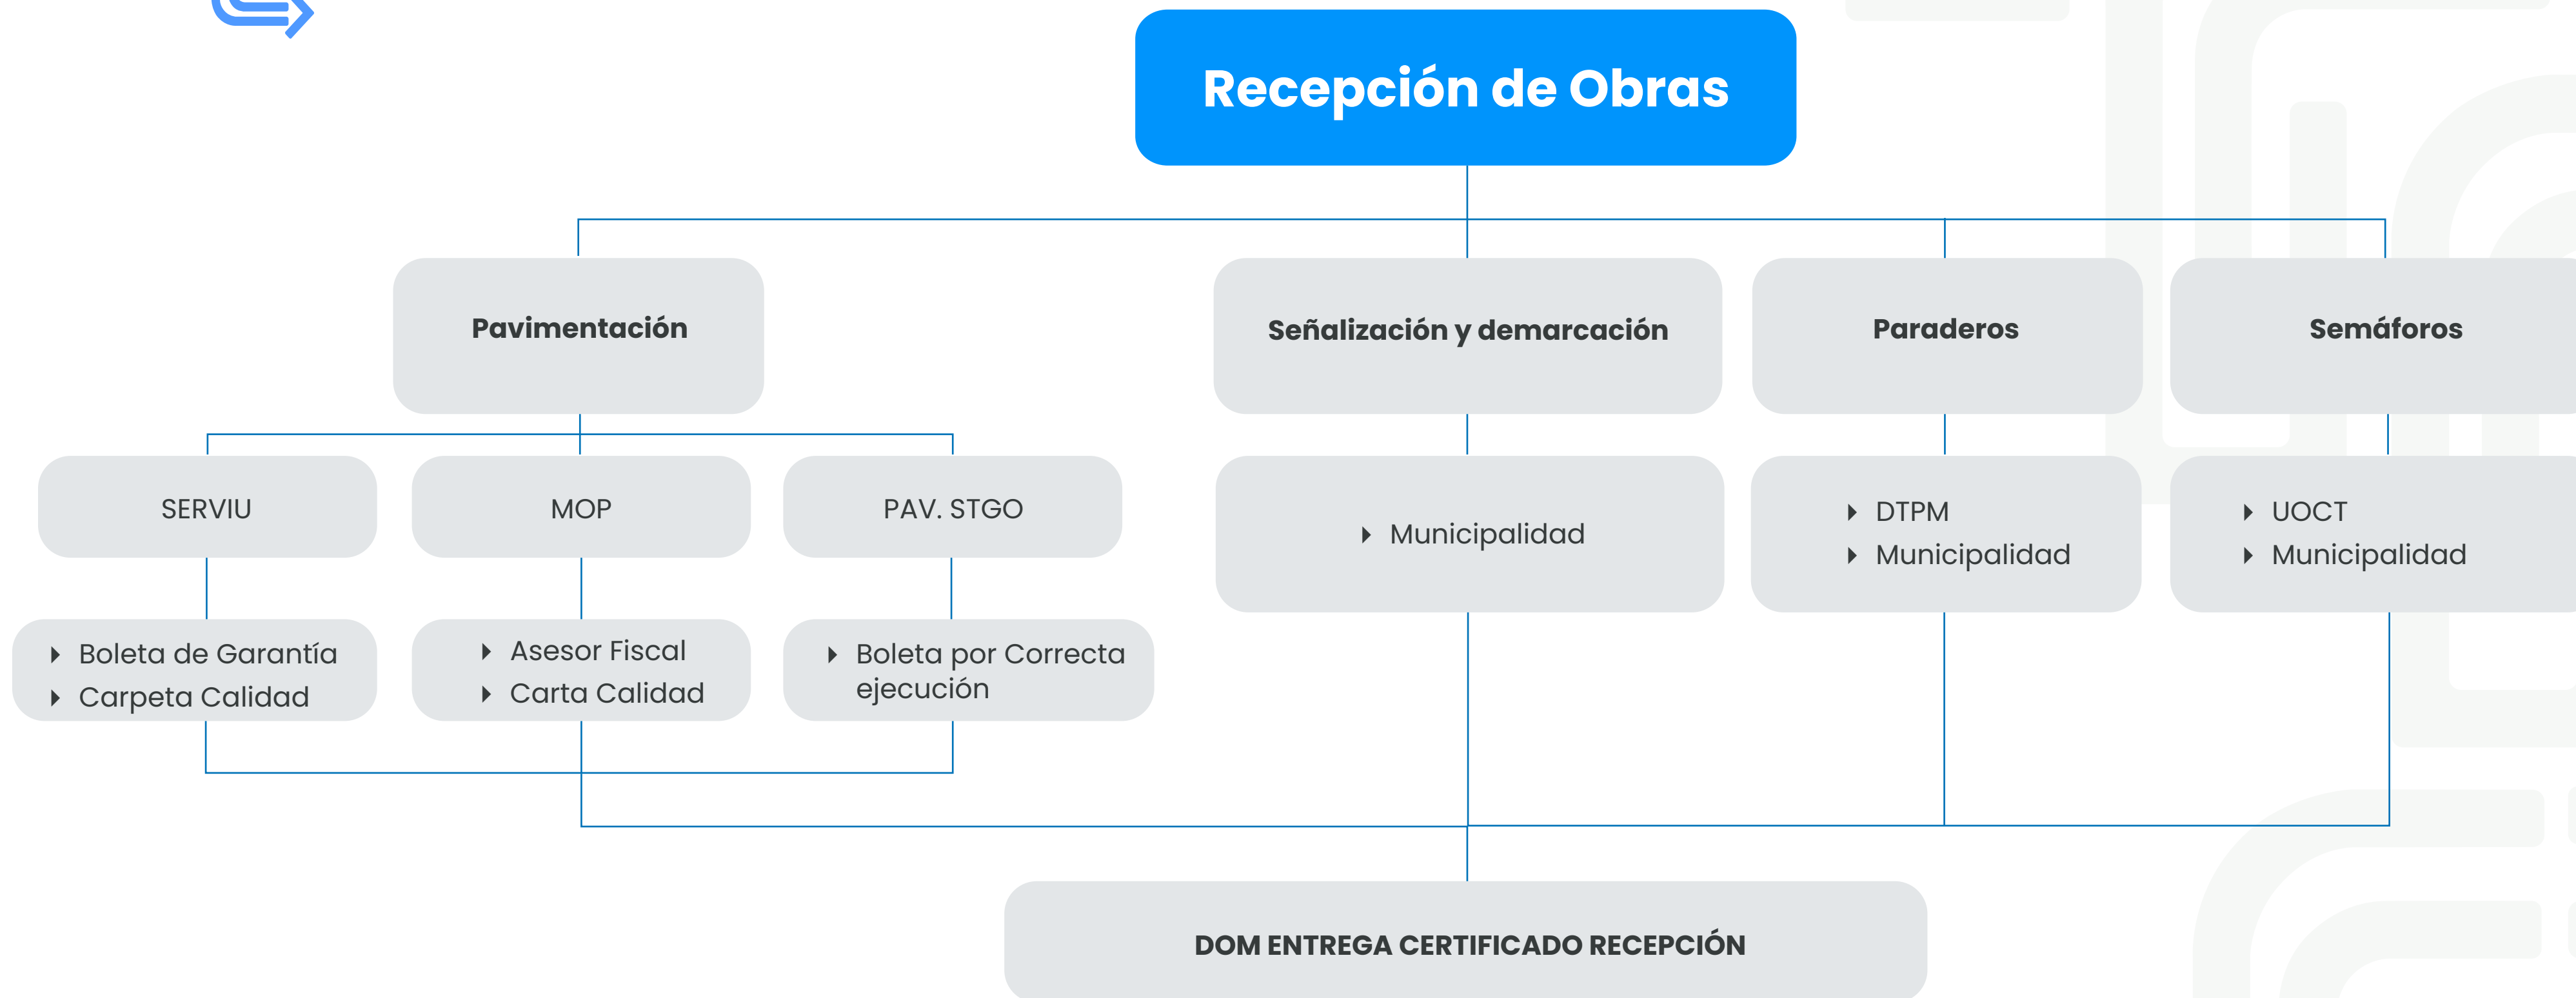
Recepción de Obras

Pavimentación

Señalización y demarcación

Paraderos

Semáforos

SERVIU

MOP

PAV. STGO

Municipalidad

DTPM
Municipalidad

UOCT
Municipalidad

Boleta de Garantía
Carpeta Calidad

Asesor Fiscal
Carta Calidad

Boleta por Correcta ejecución

DOM ENTREGA CERTIFICADO RECEPCIÓN